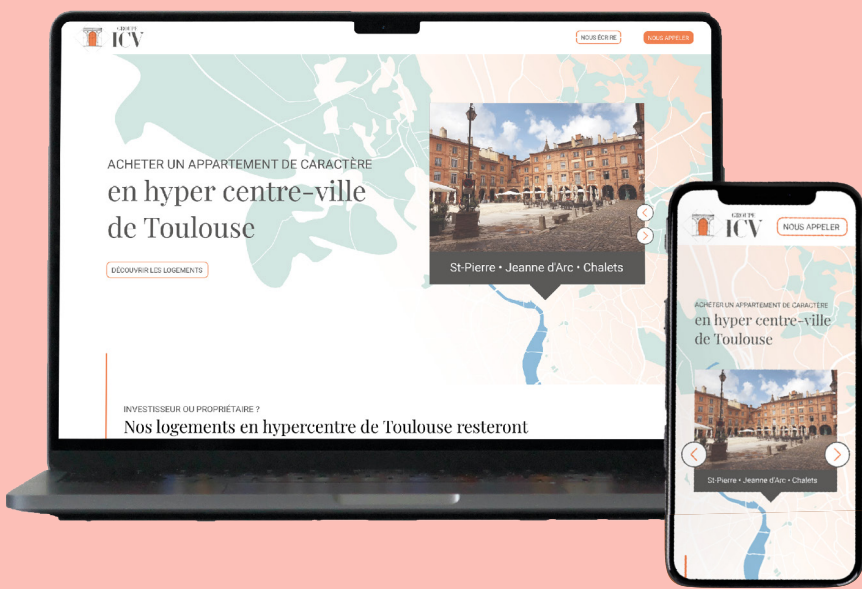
GROUPE ICV

NOUS ÉCRIRE

NOUS APPELER

ACHETER UN APPARTEMENT DE CARACTÈRE

en hyper centre-ville de Toulouse

DÉCOUVRIR LES LOGEMENTS

St-Pierre • Jeanne d'Arc • Chalets

INVESTISSEUR OU PROPRIÉTAIRE ?

Nos logements en hypercentre de Toulouse resteront

GROUPE ICV

NOUS APPELER

ACHETER UN APPARTEMENT DE CARACTÈRE

en hyper centre-ville de Toulouse

St-Pierre • Jeanne d'Arc • Chalets